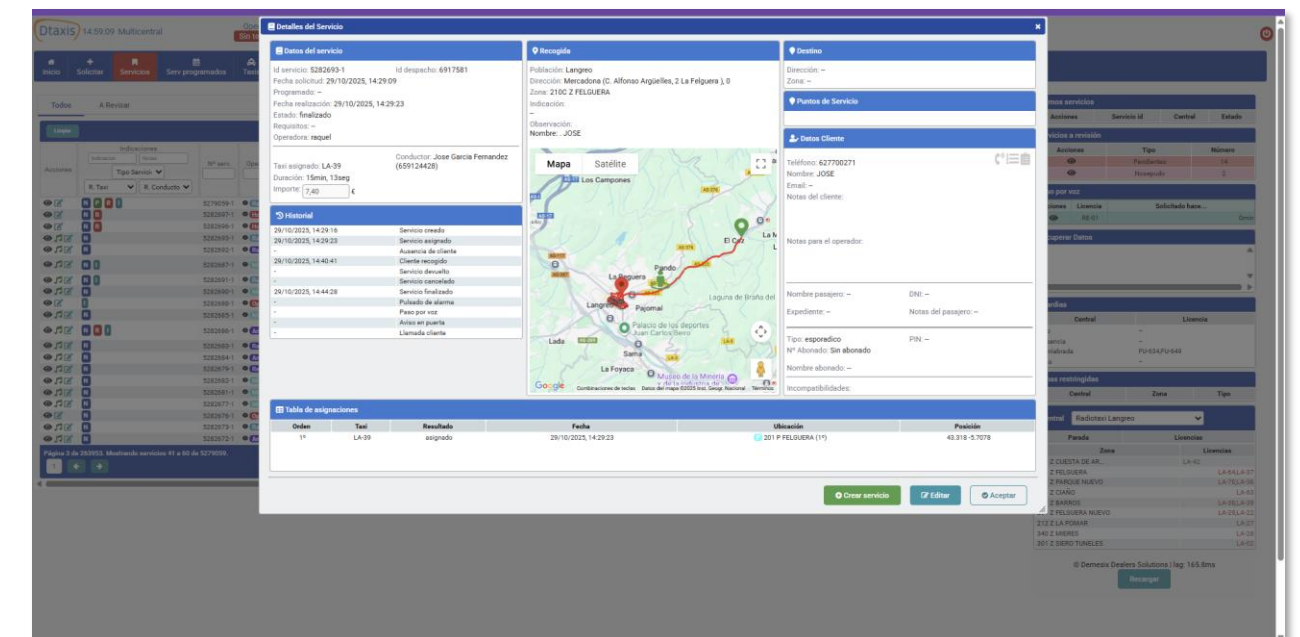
Dtaxis 14:59:09 Multicentral

Inicio Solicitar Servicios Serv programados

Todos A Revisar

Detalles del Servicio

Datos del servicio
Id servicio: 5282693-1 Id despacho: 6917581
Fecha solicitud: 29/10/2025, 14:29:09
Programado: –
Fecha realización: 29/10/2025, 14:29:23
Estado: finalizado
Requisitos: –
Operadora: raquel
Taxi asignado: LA-39 Conductor: Jose Garcia Fernandez (659124428)
Duración: 15min, 13seg
Importe: 7,40 €

Historial
| | |
|---|---|
| 29/10/2025, 14:29:16 | Servicio creado |
| 29/10/2025, 14:29:23 | Servicio asignado |
| - | Ausencia de cliente |
| 29/10/2025, 14:40:41 | Cliente recogido |
| - | Servicio devuelto |
| - | Servicio cancelado |
| 29/10/2025, 14:44:28 | Servicio finalizado |
| - | Pulsado de alarma |
| - | Paso por voz |
| - | Aviso en puerta |
| - | Llamada cliente |

Recogida
Población: Langreo
Dirección: Mercadona (C. Alfonso Argüelles, 2 La Felguera ), 0
Zona: 210C Z FELGUERA
Indicación:
–
Observación:
Nombre: . JOSE

Mapa Satélite
Los Campones El Caz La Barquera Pando Langreo Pajomal Laguna de Braña del Palacio de los deportes Juan Carlos Beiro Lada Sama La Foyaca Museo de la Minería y de la Industria de Google Combinaciones de teclas Datos del mapa ©2025 Inst. Geogr. Nacional Términos

Destino
Dirección: –
Zona: –

Puntos de Servicio

Datos Cliente
Teléfono: 627700271
Nombre: JOSE
Email: –
Notas del cliente:
Notas para el operador:
Nombre pasajero: – DNI: –
Expediente: – Notas del pasajero: –
Tipo: esporadico PIN: –
Nº Abonado: Sin abonado
Nombre abonado: –
Incompatibilidades:

Tabla de asignaciones
| Orden | Taxi | Resultado | Fecha | Ubicación | Posición |
|---|---|---|---|---|---|
| 1º | LA-39 | asignado | 29/10/2025, 14:29:23 | 201 P FELGUERA (1º) | 43.318 -5.7078 |

Crear servicio Editar Aceptar

Página 3 de 263953. Mostrando servicios 41 a 60 de 5279059.

Radiotaxi Langreo
© Demesis Dealers Solutions | lag. 165.8ms
Recargar